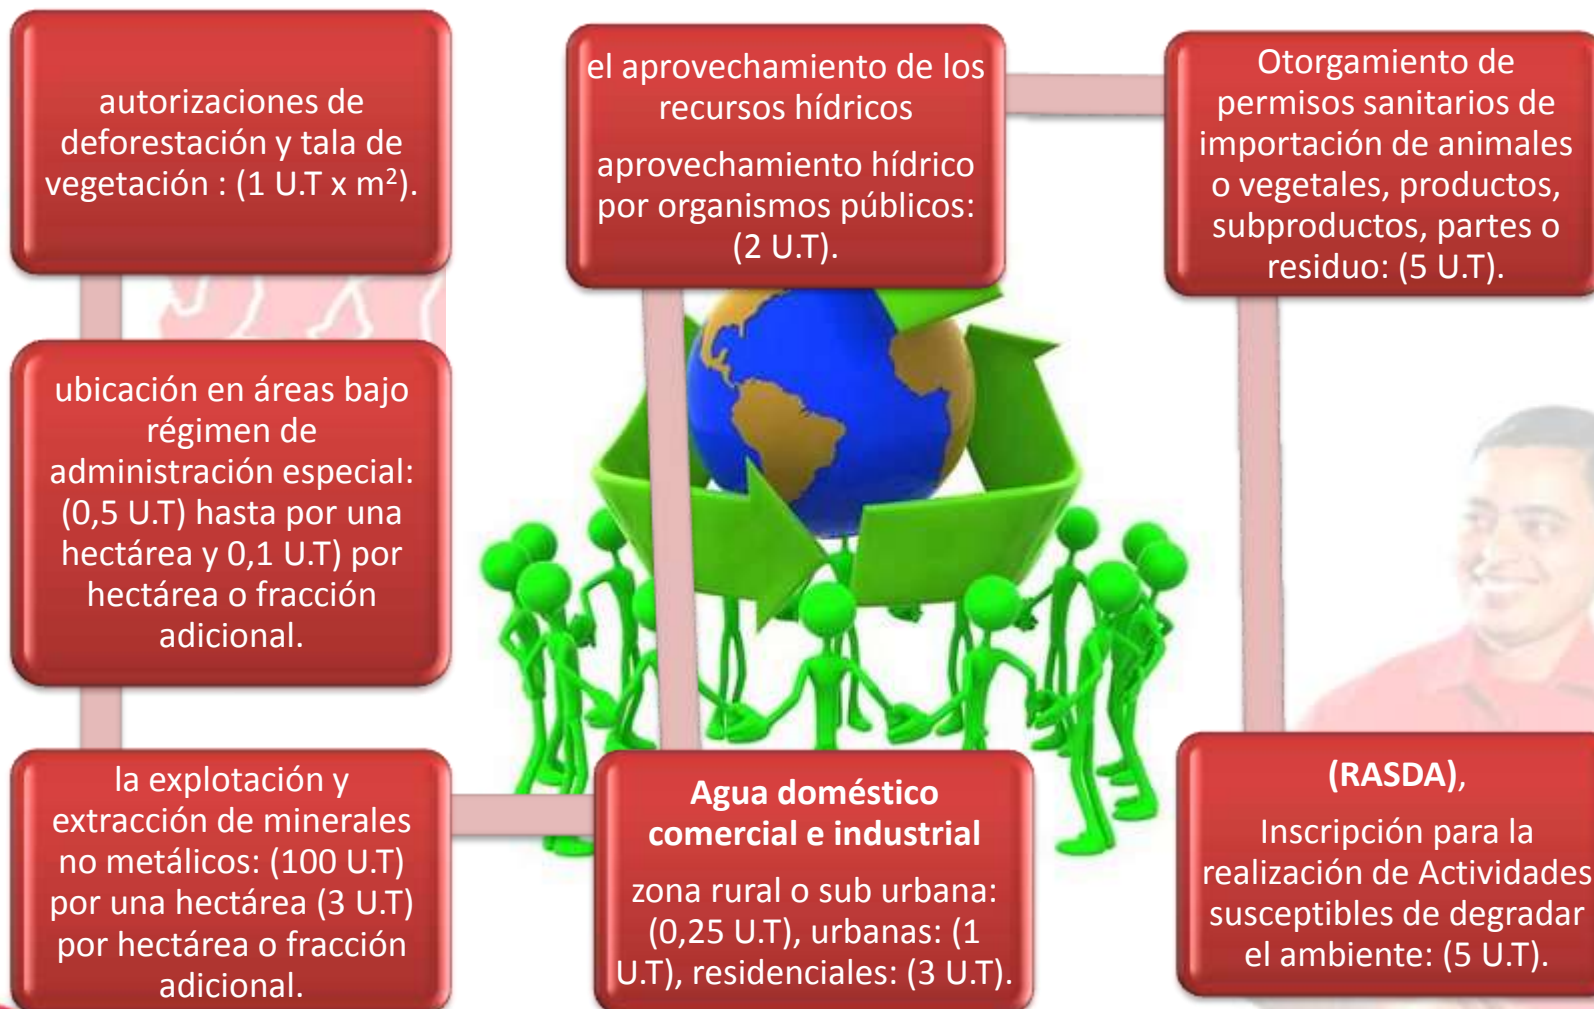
autorizaciones de deforestación y tala de vegetación : (1 U.T x m$^2$).

el aprovechamiento de los recursos hídricos

aprovechamiento hídrico por organismos públicos: (2 U.T).

Otorgamiento de permisos sanitarios de importación de animales o vegetales, productos, subproductos, partes o residuo: (5 U.T).

ubicación en áreas bajo régimen de administración especial: (0,5 U.T) hasta por una hectárea y 0,1 U.T) por hectárea o fracción adicional.

la explotación y extracción de minerales no metálicos: (100 U.T) por una hectárea (3 U.T) por hectárea o fracción adicional.

**Agua doméstico comercial e industrial**

zona rural o sub urbana: (0,25 U.T), urbanas: (1 U.T), residenciales: (3 U.T).

**(RASDA)**,

Inscripción para la realización de Actividades susceptibles de degradar el ambiente: (5 U.T).